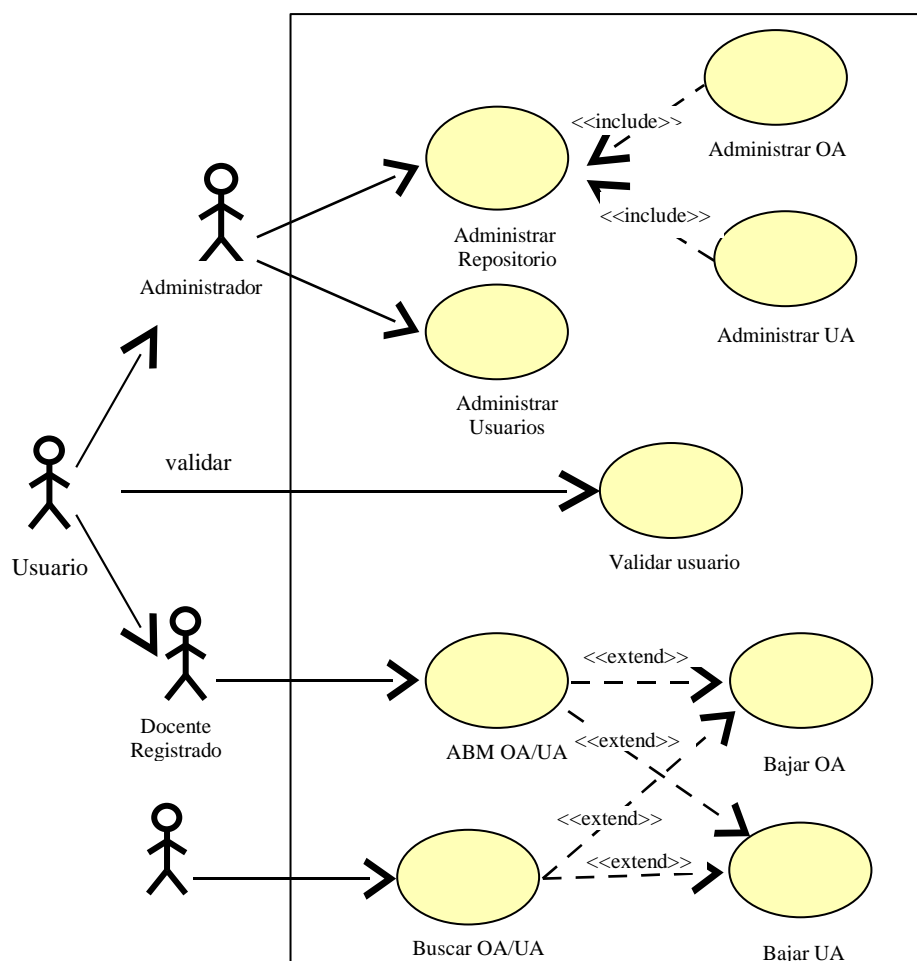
<<include>>

Administrar OA

<<include>>

Administrar Repositorio

Administrador

Administrar UA

Administrar Usuarios

validar

Validar usuario

Usuario

<<extend>>

<<extend>>

Docente Registrado

ABM OA/UA

Bajar OA

<<extend>>

<<extend>>

Buscar OA/UA

Bajar UA